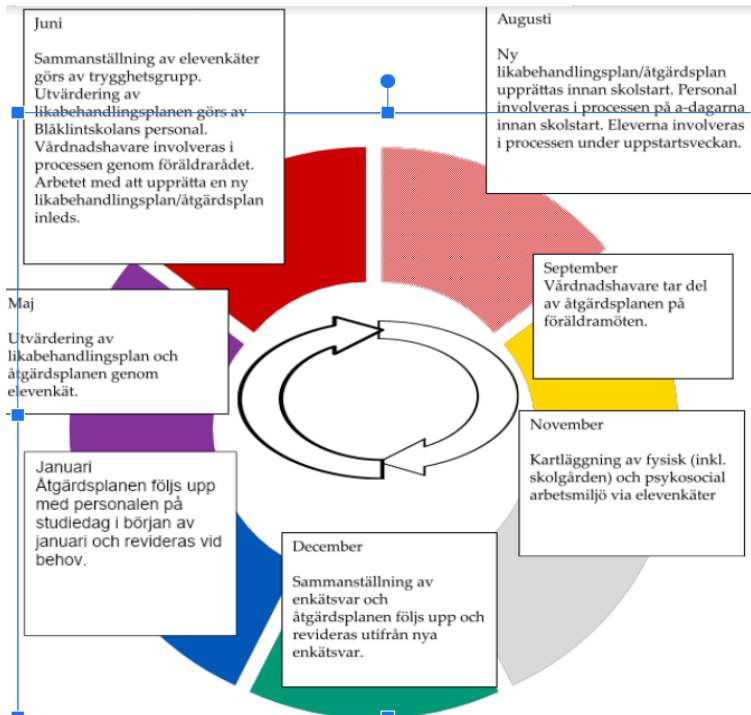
Juni

Sammanställning av elevenkäter görs av trygghetsgrupp. Utvärdering av likabehandlingsplanen görs av Blåklintskolans personal. Vårdnadshavare involveras i processen genom föräldrarådet. Arbetet med att upprätta en ny likabehandlingsplan/åtgärdsplan inleds.

Augusti

Ny likabehandlingsplan/åtgärdsplan upprättas innan skolstart. Personal involveras i processen på a-dagarna innan skolstart. Eleverna involveras i processen under uppstartsveckan.

September
Vårdnadshavare tar del av åtgärdsplanen på föräldramöten.

Maj

Utvärdering av likabehandlingsplan och åtgärdsplanen genom elevenkät.

November

Kartläggning av fysisk (inkl. skolgården) och psykosocial arbetsmiljö via elevenkäter

Januari
Åtgärdsplanen följs upp med personalen på studiedag i början av januari och revideras vid behov.

December

Sammanställning av enkätsvar och åtgärdsplanen följs upp och revideras utifrån nya enkätsvar.